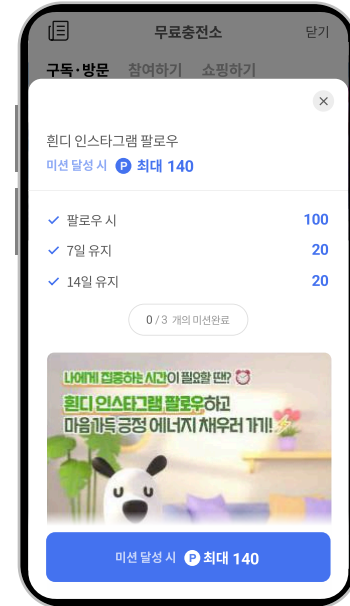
무료충전소

닫기

구독·방문 참여하기 쇼핑하기

×

흰디 인스타그램 팔로우

미션 달성 시 P 최대 140

✓ 팔로우 시 100

✓ 7일 유지 20

✓ 14일 유지 20

0 / 3 개의 미션완료

나에게 집중하는 시간이 필요할 땐?

흰디 인스타그램 팔로우하고

마음가득 긍정 에너지 채우러 가기!

미션 달성 시 P 최대 140